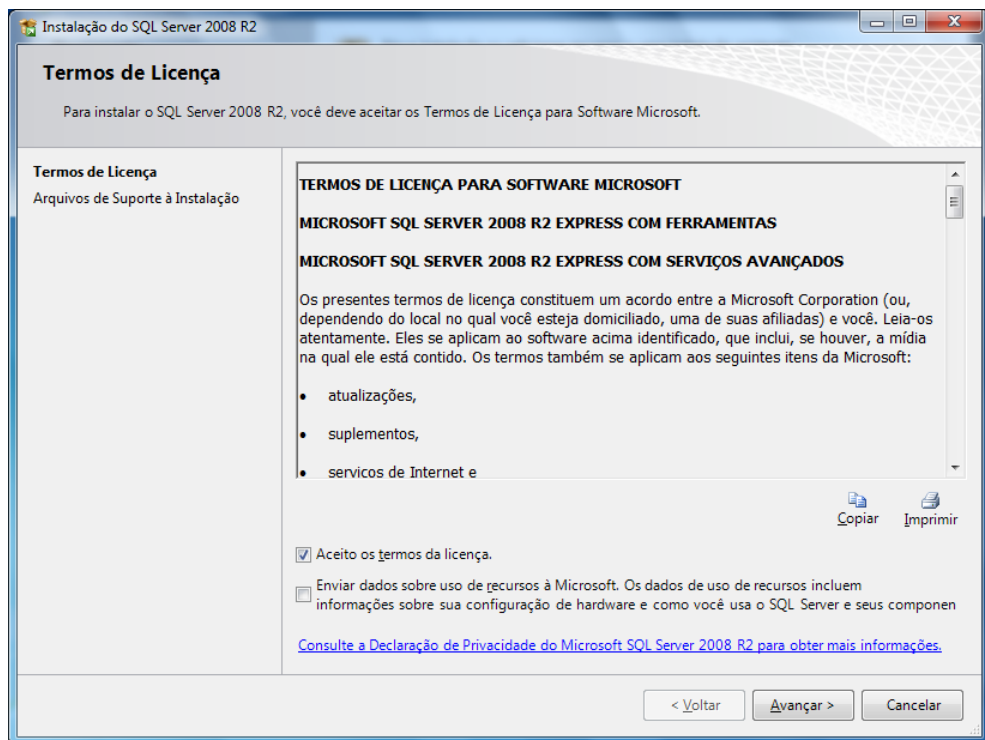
Instalação do SQL Server 2008 R2

Termos de Licença

Para instalar o SQL Server 2008 R2, você deve aceitar os Termos de Licença para Software Microsoft.

Termos de Licença
Arquivos de Suporte à Instalação

TERMOS DE LICENÇA PARA SOFTWARE MICROSOFT

MICROSOFT SQL SERVER 2008 R2 EXPRESS COM FERRAMENTAS

MICROSOFT SQL SERVER 2008 R2 EXPRESS COM SERVIÇOS AVANÇADOS

Os presentes termos de licença constituem um acordo entre a Microsoft Corporation (ou, dependendo do local no qual você esteja domiciliado, uma de suas afiliadas) e você. Leia-os atentamente. Eles se aplicam ao software acima identificado, que inclui, se houver, a mídia na qual ele está contido. Os termos também se aplicam aos seguintes itens da Microsoft:

• atualizações,

• suplementos,

• servicos de Internet e

Copiar Imprimir

Aceito os termos da licença.

Enviar dados sobre uso de recursos à Microsoft. Os dados de uso de recursos incluem informações sobre sua configuração de hardware e como você usa o SQL Server e seus componen

Consulte a Declaração de Privacidade do Microsoft SQL Server 2008 R2 para obter mais informações.

< Voltar Avançar > Cancelar